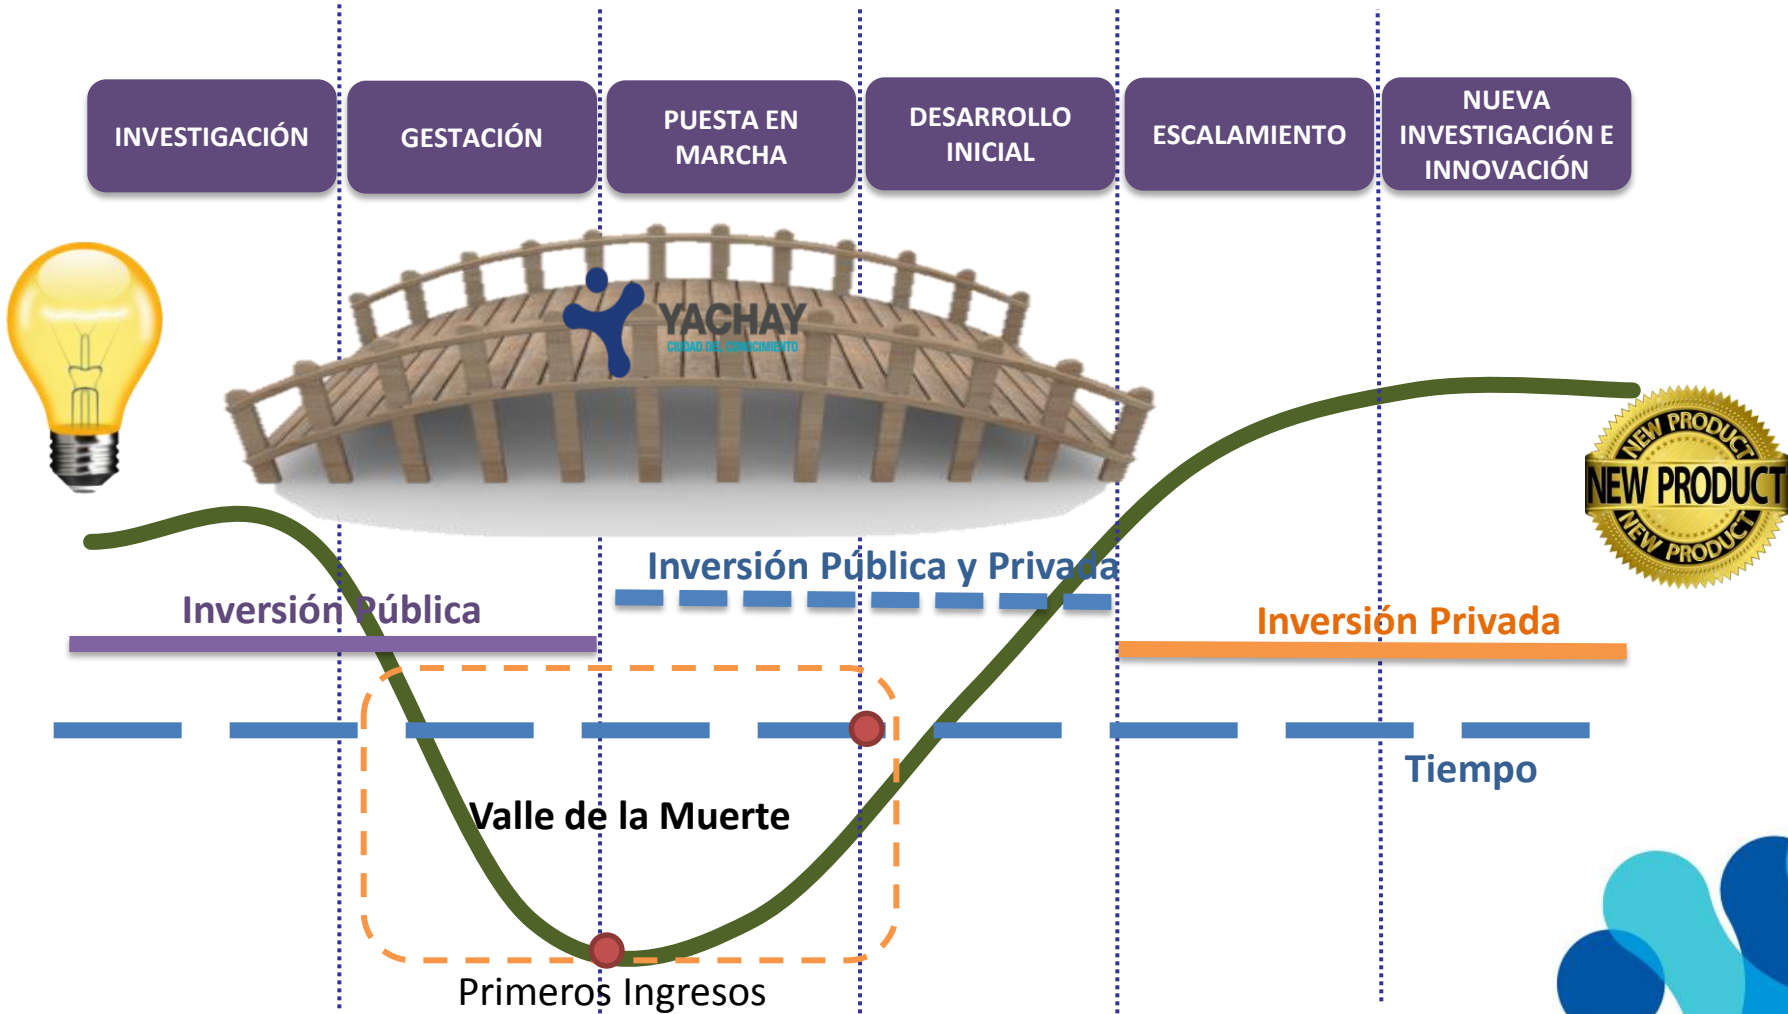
INVESTIGACIÓN

GESTACIÓN

PUESTA EN MARCHA

DESARROLLO INICIAL

ESCALAMIENTO

NUEVA INVESTIGACIÓN E INNOVACIÓN

YACHAY
CIUDAD DEL CONOCIMIENTO

NEW PRODUCT
NEW PRODUCT
NEW PRODUCT

Inversión Pública y Privada

Inversión Pública

Inversión Privada

Tiempo

Valle de la Muerte

Primeros Ingresos